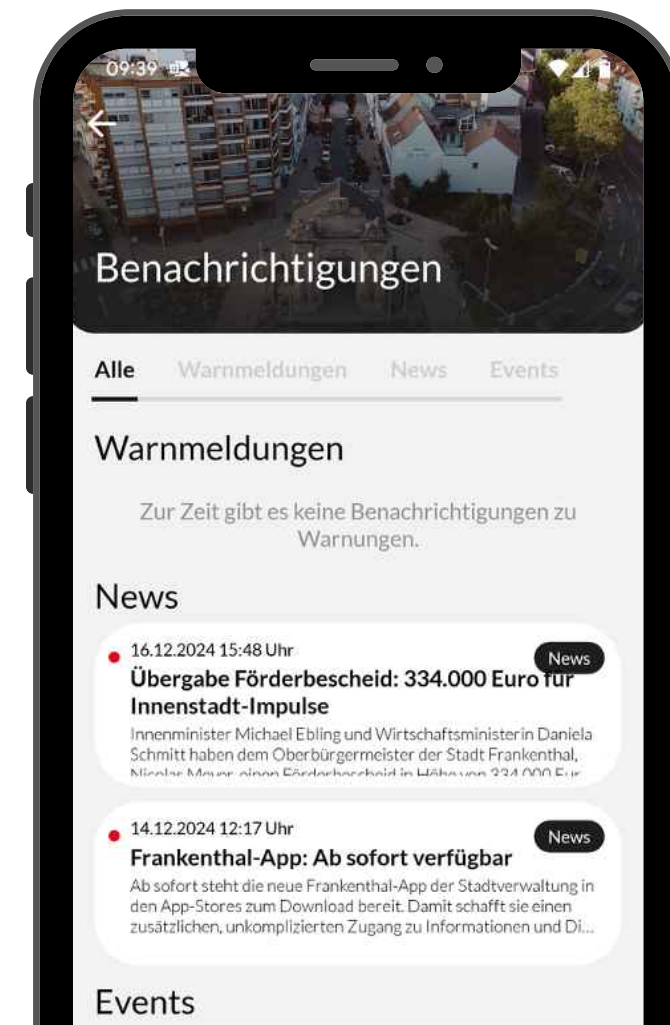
09:39

Benachrichtigungen

Alle Warnmeldungen News Events

Warnmeldungen

Zur Zeit gibt es keine Benachrichtigungen zu Warnungen.

News

16.12.2024 15:48 Uhr
News
Übergabe Förderbescheid: 334.000 Euro für Innenstadt-Impulse
Innenminister Michael Ebling und Wirtschaftsministerin Daniela Schmitt haben dem Oberbürgermeister der Stadt Frankenthal, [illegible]

14.12.2024 12:17 Uhr
News
Frankenthal-App: Ab sofort verfügbar
Ab sofort steht die neue Frankenthal-App der Stadtverwaltung in den App-Stores zum Download bereit. Damit schafft sie einen zusätzlichen, unkomplizierten Zugang zu Informationen und Di...

Events